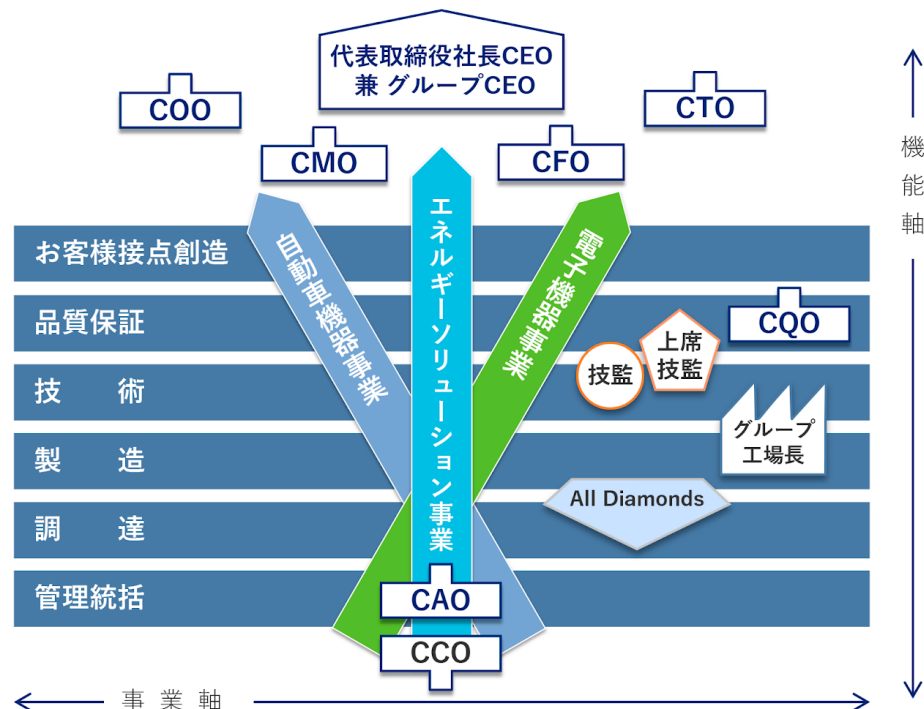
代表取締役社長CEO
兼 グループCEO

COO

CTO

CMO

CFO

機能軸

お客様接点創造

品質保証

技　術

製　造

調　達

管理統括

自動車機器事業

エネルギーソリューション事業

電子機器事業

CQO

上席技監

技監

グループ工場長

All Diamonds

CAO

CCO

事業軸